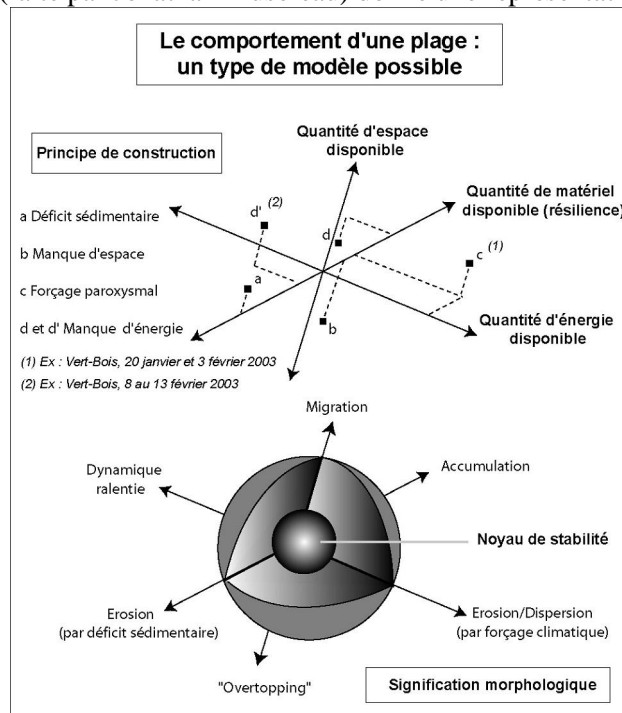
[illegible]

Le comportement d'une plage : un type de modèle possible

Principe de construction

Quantité d'espace disponible

Quantité de matériel disponible (résilience)

Quantité d'énergie disponible

a Déficit sédimentaire

b Manque d'espace

c Forçage paroxysmal

d et d' Manque d'énergie

(1) Ex : Vert-Bois, 20 janvier et 3 février 2003

(2) Ex : Vert-Bois, 8 au 13 février 2003

d' $^{(2)}$

d

a

b

c $^{(1)}$

Migration

Accumulation

Dynamique ralentie

Noyau de stabilité

Erosion (par déficit sédimentaire)

Erosion/Dispersion (par forçage climatique)

"Overtopping"

Signification morphologique